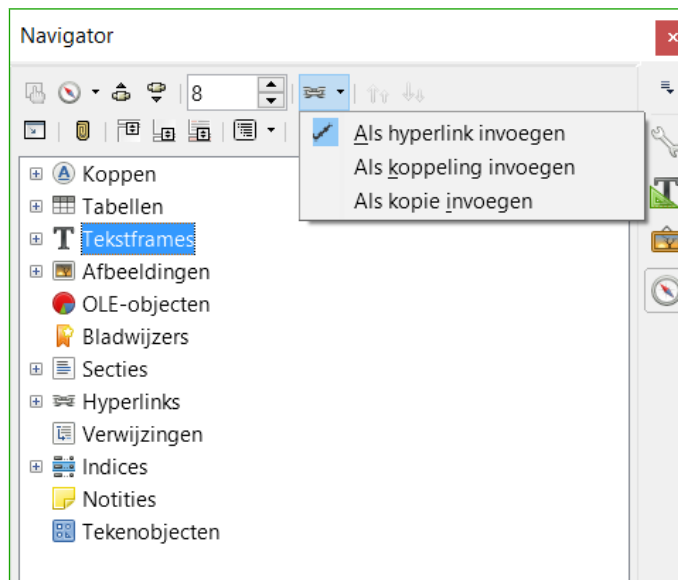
Navigator

8

Als hyperlink invoegen
Als koppeling invoegen
Als kopie invoegen

Koppen
Tabellen
Tekstframes
Afbeeldingen
OLE-objecten
Bladwijzers
Secties
Hyperlinks
Verwijzingen
Indices
Notities
Tekenobjecten